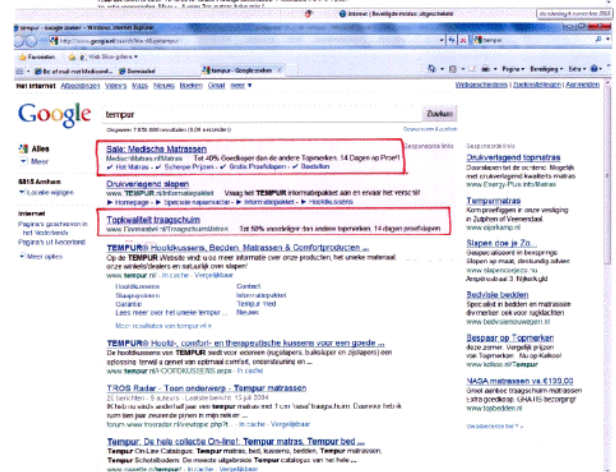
tempur - Google zoeken - Windows Internet Explorer

Internet | Beveiligde modus: uitgeschakeld

Favorieten

Web Slice-galerie

Be of mail met Medicord...

tempur - Google zoeken

Pagina | Beveiliging | Extra

Het internet Afbeeldingen Video's Maps Nieuws Boeken Gmail meer

Webgeschiedenis | Zoekinstellingen | Aanmelden

Google

tempur

Zoeken

Ongeveer 7.850.000 resultaten (0,08 seconden)

Geavanceerd zoeken

Alles

Meer

Gesponsorde links

Sale: Medische Matrassen

MedischeMatras.nl/Matras Tot 40% Goedkoper dan de andere Topmerken. 14 Dagen op Proef!

Hot Matras - Scherpe Prijzen - Gratis Proefslapen - Bestellen

Drukverlagend slapen

www.TEMPUR.nl/informatiepakket Vraag het TEMPUR informatiepakket aan en ervaar het verschil!

Homepage - Speciale najaarsactie - Informatiepakket - Hoofdkussens

Topkwaliteit traagschuim

www.Dormatech.nl/Traagschuimmatras Tot 50% voordeliger dan andere topmerken, 14 dagen proefslapen

Internet

Pagina's geschreven in het Nederlands

Pagina's uit Nederland

Meer opties

TEMPUR® Hoofdkussens, Bedden, Matrassen & Comfortproducten ...

Op de TEMPUR Website vindt u meer informatie over onze producten, het unieke materiaal, onze winkels/dealers en natuurlijk over slapen!

www.tempur.nl/ - In cache - Vergelijkbaar

Hoofdkussens

Slaapsysteem

Garantie

Lees meer over het unieke tempur ...

Contact

Informatiepakket

Tempur bed

Nieuws

Meer resultaten van tempur.nl »

TEMPUR® Hoofd-, comfort- en therapeutische kussens voor een goede ...

De hoofdkussens van TEMPUR biedt voor iedereen (ruglslapers, buikslaper en zijslapers) een oplossing. terwijl u geniet van optimaal comfort, ondersteuning en ...

www.tempur.nl/HOOFDKUSSENS.aspx - In cache

TROS Radar - Toon onderwerp - Tempur matrassen

21 berichten - 9 auteurs - Laatste bericht: 15 juli 2004

Ik heb nu sinds anderhalf jaar een tempur matras met 1 cm 'nieuw' traagschuim. Daarvoor had ik ruim ten jaar zeurende pijnen in mijn nek en ...

forum.www.trosradar.nl/viewtopic.php?t... - In cache - Vergelijkbaar

Tempur: De hele collectie On-line!. Tempur matras, Tempur bed ...

Tempur On-Line Catalogus: Tempur matras, bed, kussens, bedden. Tempur matrassen, Tempur Schoteldoeken. De meeste uitgebreide Tempur catalogus van het hele ...

www.nawelle.nl/tempur/ - In cache - Vergelijkbaar

Gesponsorde links

Drukverlagend topmatras

Dormatrasspecialist de nr. 1 tempur. Mogelijk met drukverlagend kussen of traagschuim matras

www.Energy-Plus.info/Matras

Tempurmatras

Kom proefliggen in onze vestiging in Zutphen of Veenendaal

www.expertkamp.nl

Slapen doe je Zo...

Gespecialiseerd in bezorgings Slapen op maat, deskundig advies

www.slapenopzijde.nu

Amsterdam 3 Nijkerk.gld

Bedvisie bedden

Specialist in bedden en matrassen in merken voor rugklachten

www.bedvisiennieuwegein.nl

Bespaar op Topmerken

Zoek zomer. Vergelijk prijzen van Topmerken. Nu op Kelkoo!

www.kelkoo.nl/Tempur

NASA matrassen va. €199,00

Groot aanbod traagschuim matrassen Extra goedkoop. GRATIS bezorging!

www.topbedden.nl